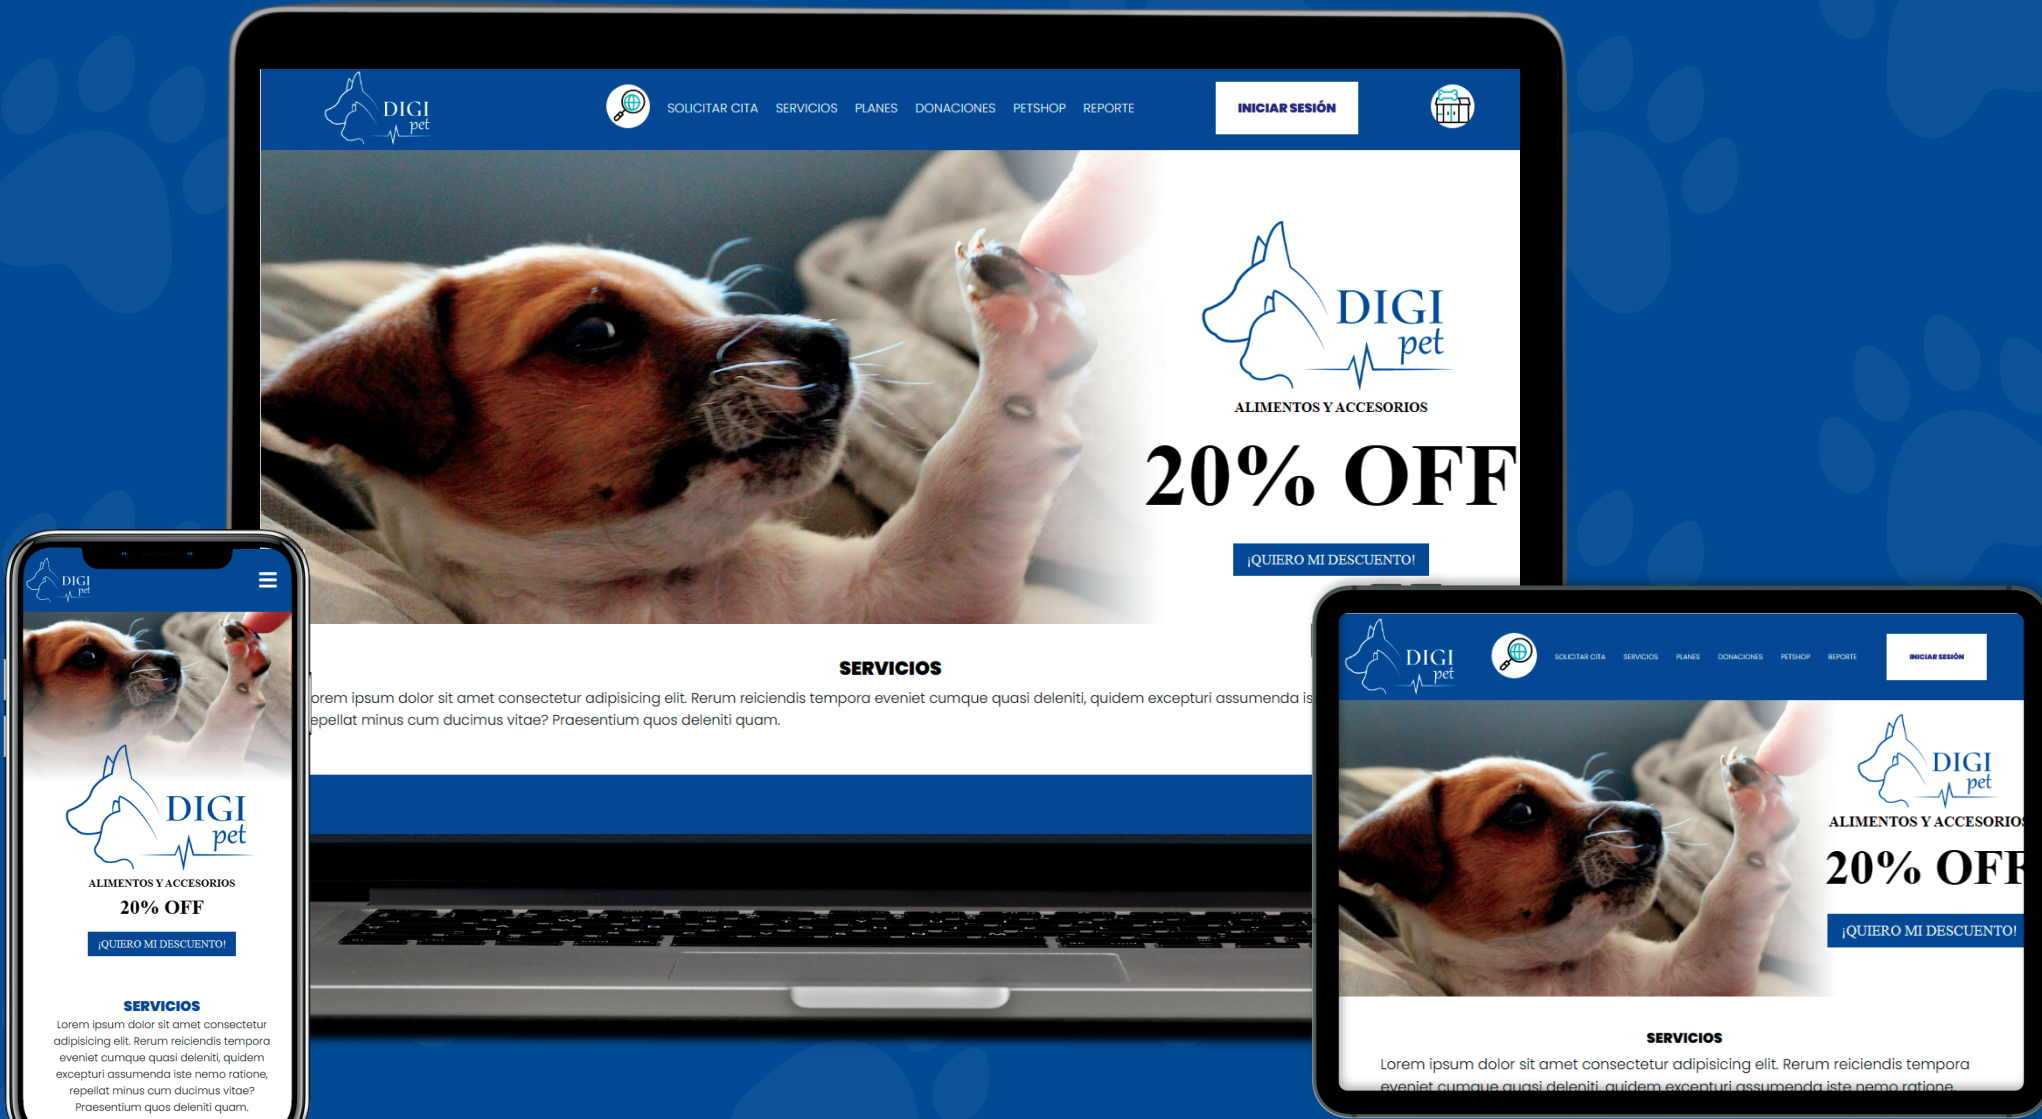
DIGI pet

SOLICITAR CITA SERVICIOS PLANES DONACIONES PETSHOP REPORTE

INICIAR SESIÓN

DIGI pet

ALIMENTOS Y ACCESORIOS

20% OFF

¡QUIERO MI DESCUENTO!

SERVICIOS

orem ipsum dolor sit amet consectetur adipisicing elit. Rerum reiciendis tempora eveniet cumque quasi deleniti, quidem excepturi assumenda is epellat minus cum ducimus vitae? Praesentium quos deleniti quam.

DIGI pet

DIGI pet

ALIMENTOS Y ACCESORIOS

20% OFF

¡QUIERO MI DESCUENTO!

SERVICIOS

Lorem ipsum dolor sit amet consectetur adipisicing elit. Rerum reiciendis tempora eveniet cumque quasi deleniti, quidem excepturi assumenda iste nemo ratione, repellat minus cum ducimus vitae? Praesentium quos deleniti quam.

DIGI pet

SOLICITAR CITA SERVICIOS PLANES DONACIONES PETSHOP REPORTE

INICIAR SESIÓN

DIGI pet

ALIMENTOS Y ACCESORIOS

20% OF

¡QUIERO MI DESCUENTO!

SERVICIOS

Lorem ipsum dolor sit amet consectetur adipisicing elit. Rerum reiciendis tempora eveniet cumque quasi deleniti, quidem excepturi assumenda iste nemo ratione